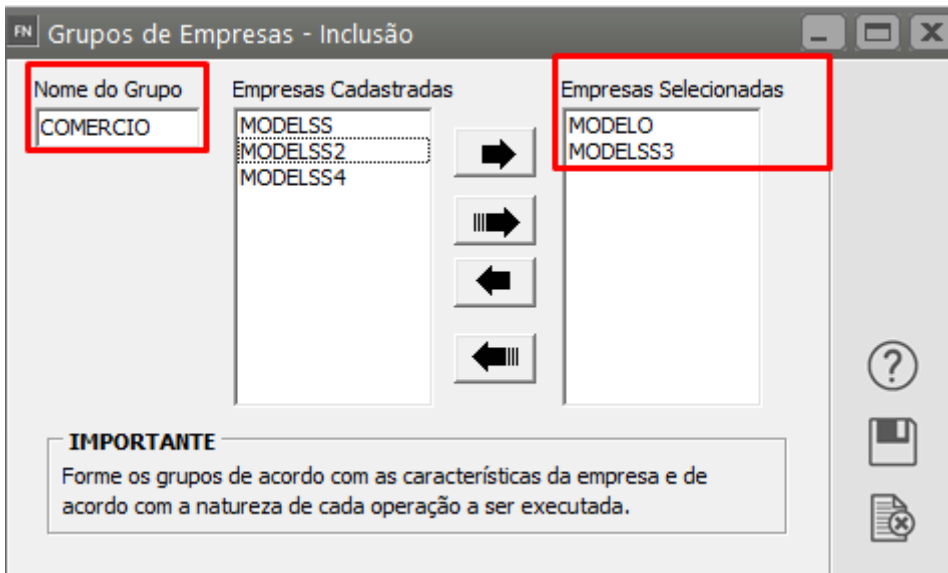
FN Grupos de Empresas - Inclusão

Nome do Grupo
COMERCIO

Empresas Cadastradas
MODELSS
MODELSS2
MODELSS4

Empresas Selecionadas
MODELO
MODELSS3

IMPORTANTE
Forme os grupos de acordo com as características da empresa e de acordo com a natureza de cada operação a ser executada.

?